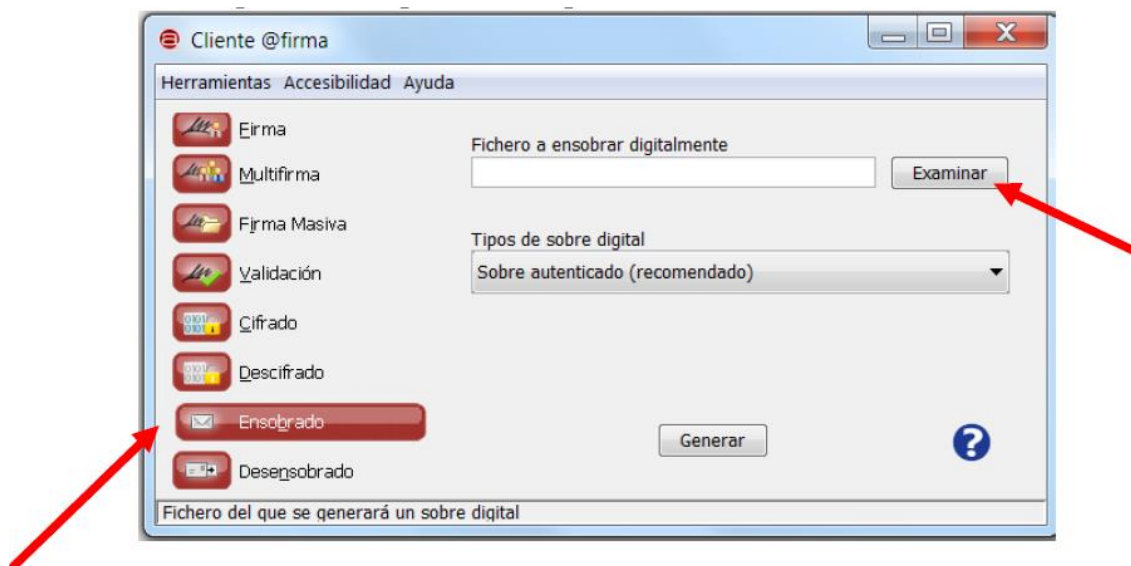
Cliente @firma

Herramientas Accesibilidad Ayuda

Firma
Multifirma
Firma Masiva
Validación
Cifrado
Descifrado
Ensobrado
Desensobrado

Fichero a ensobrar digitalmente

Examinar

Tipos de sobre digital

Sobre autenticado (recomendado)

Generar

Fichero del que se generará un sobre digital